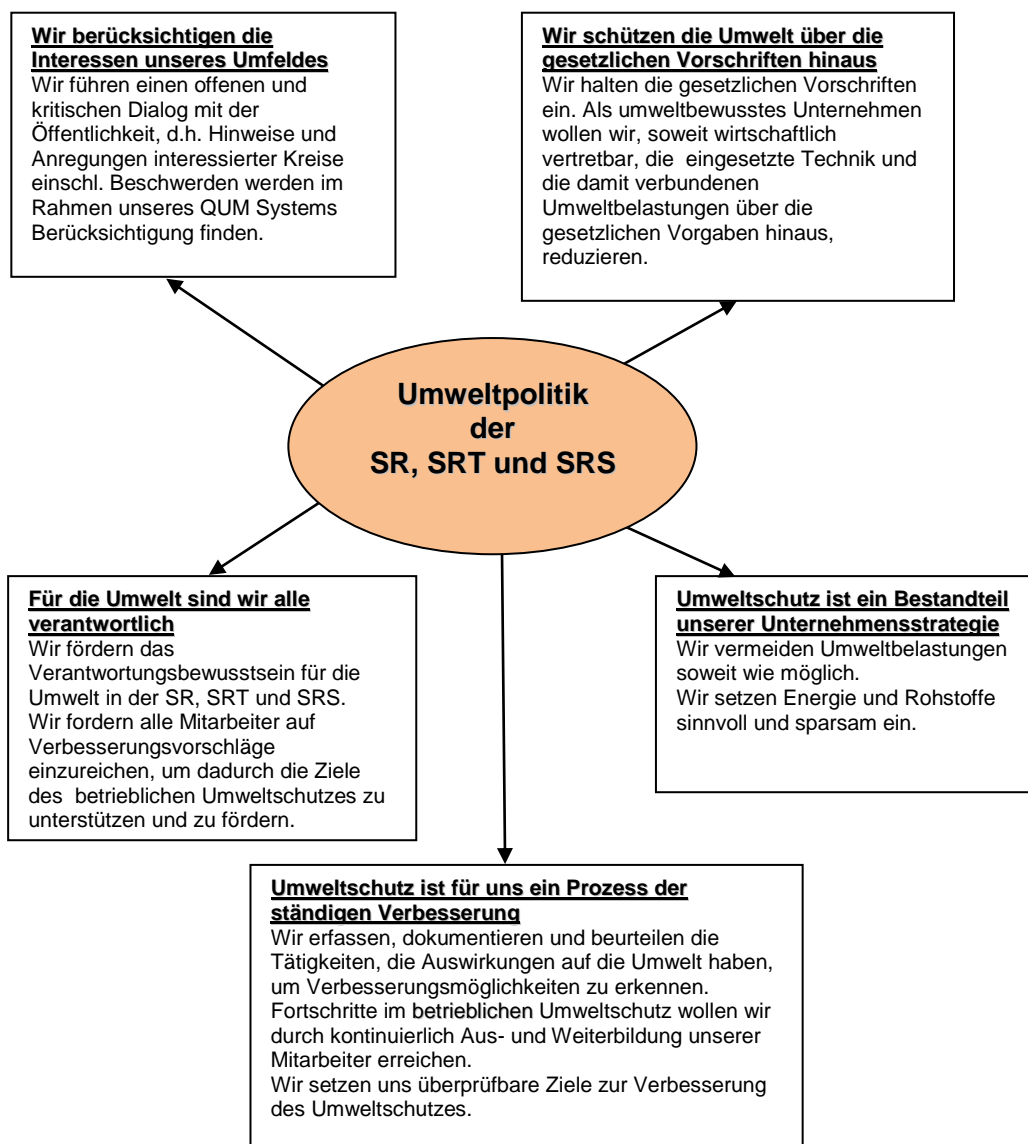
**Wir berücksichtigen die Interessen unseres Umfeldes**
Wir führen einen offenen und kritischen Dialog mit der Öffentlichkeit, d.h. Hinweise und Anregungen interessierter Kreise einschl. Beschwerden werden im Rahmen unseres QUM Systems Berücksichtigung finden.

**Wir schützen die Umwelt über die gesetzlichen Vorschriften hinaus**
Wir halten die gesetzlichen Vorschriften ein. Als umweltbewusstes Unternehmen wollen wir, soweit wirtschaftlich vertretbar, die eingesetzte Technik und die damit verbundenen Umweltbelastungen über die gesetzlichen Vorgaben hinaus, reduzieren.

**Umweltpolitik der SR, SRT und SRS**

**Für die Umwelt sind wir alle verantwortlich**
Wir fördern das Verantwortungsbewusstsein für die Umwelt in der SR, SRT und SRS. Wir fordern alle Mitarbeiter auf Verbesserungsvorschläge einzureichen, um dadurch die Ziele des betrieblichen Umweltschutzes zu unterstützen und zu fördern.

**Umweltschutz ist ein Bestandteil unserer Unternehmensstrategie**
Wir vermeiden Umweltbelastungen soweit wie möglich.
Wir setzen Energie und Rohstoffe sinnvoll und sparsam ein.

**Umweltschutz ist für uns ein Prozess der ständigen Verbesserung**
Wir erfassen, dokumentieren und beurteilen die Tätigkeiten, die Auswirkungen auf die Umwelt haben, um Verbesserungsmöglichkeiten zu erkennen.
Fortschritte im betrieblichen Umweltschutz wollen wir durch kontinuierlich Aus- und Weiterbildung unserer Mitarbeiter erreichen.
Wir setzen uns überprüfbare Ziele zur Verbesserung des Umweltschutzes.